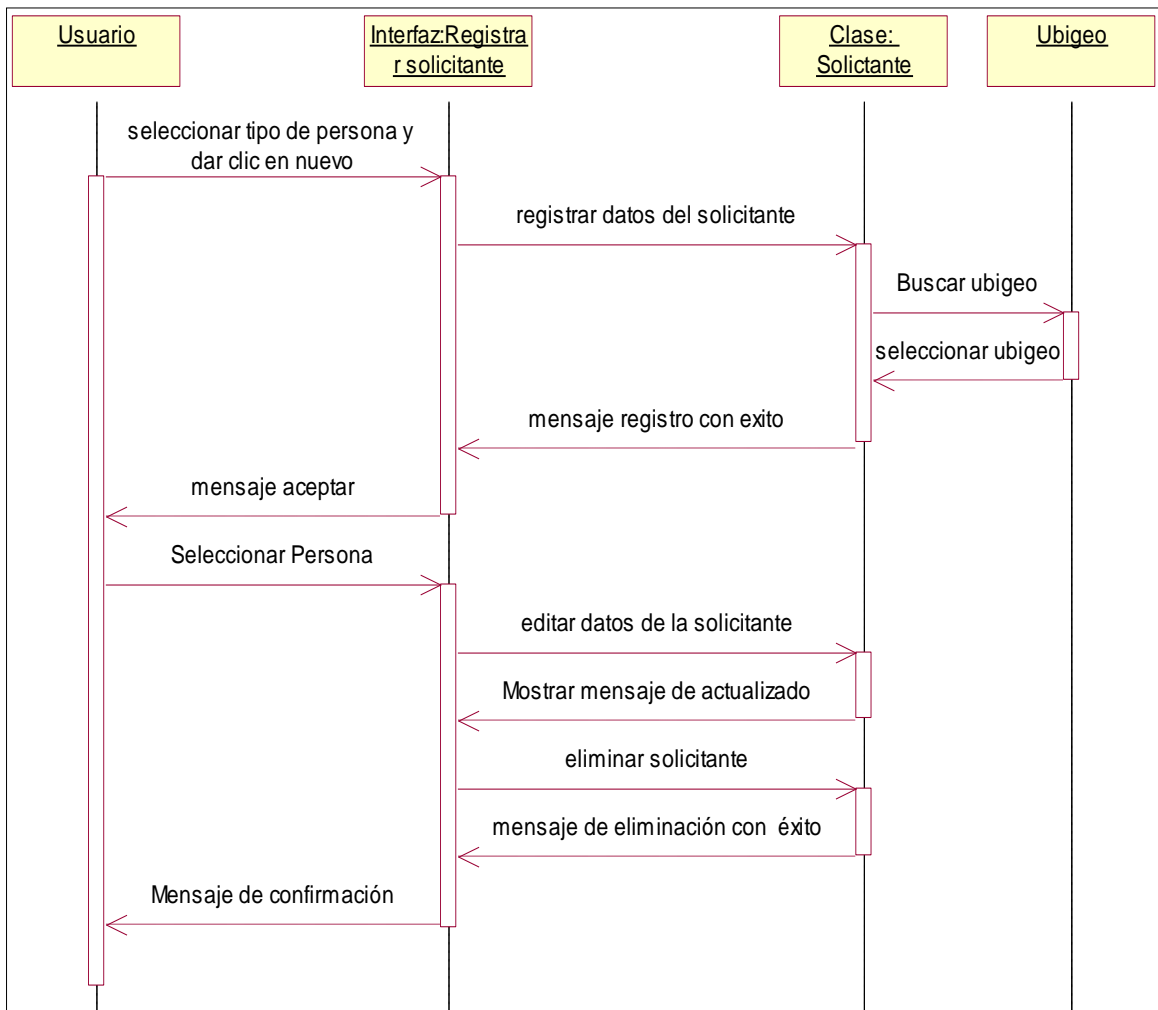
Usuario

Interfaz:Registrar solicitante

Clase: Solictante

Ubigeo

seleccionar tipo de persona y dar clic en nuevo

registrar datos del solicitante

Buscar ubigeo

seleccionar ubigeo

mensaje registro con exito

mensaje aceptar

Seleccionar Persona

editar datos de la solicitante

Mostrar mensaje de actualizado

eliminar solicitante

mensaje de eliminación con éxito

Mensaje de confirmación